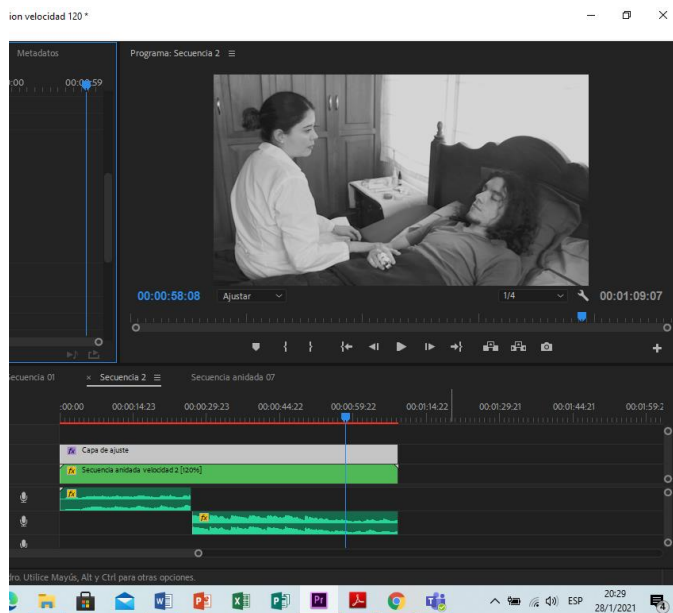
ion velocidad 120 *

Metadatos

:00 00:00:59

Programa: Secuencia 2 ≡

00:00:58:08 Ajustar 1/4 00:01:09:07

ecuencia 01 × Secuencia 2 ≡ Secuencia anidada 07

:00:00 00:00:14:23 00:00:29:23 00:00:44:22 00:00:59:22 00:01:14:22 00:01:29:21 00:01:44:21 00:01:59:2

fx Capa de ajuste

fx Secuencia anidada velocidad 2 [120%]

fx

fx

ro. Utilice Mayús, Alt y Ctrl para otras opciones.

ESP 20:29 28/1/2021 4